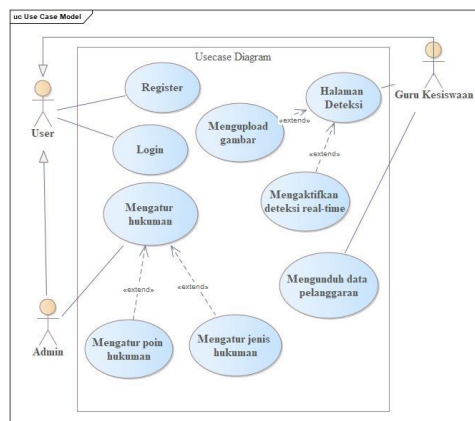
uc Use Case Model

Usecase Diagram

User

Register

Login

Halaman Deteksi

Guru Kesiswaan

Mengupload gambar

«extend»

«extend»

Mengaktifkan deteksi real-time

Mengatur hukuman

«extend»

«extend»

Mengunduh data pelanggaran

Admin

Mengatur poin hukuman

Mengatur jenis hukuman